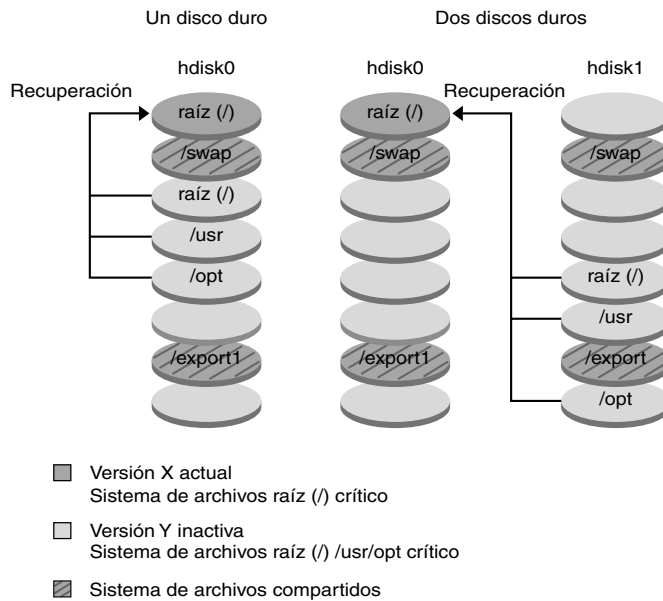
Un disco duro

Dos discos duros

hdisk0

hdisk0

hdisk1

Recuperación

Recuperación

raíz (/)

/swap

raíz (/)

/usr

/opt

/export1

raíz (/)

/swap

/export1

/swap

raíz (/)

/usr

/export

/opt

Versión X actual
Sistema de archivos raíz (/) crítico

Versión Y inactiva
Sistema de archivos raíz (/) /usr/opt crítico

Sistema de archivos compartidos